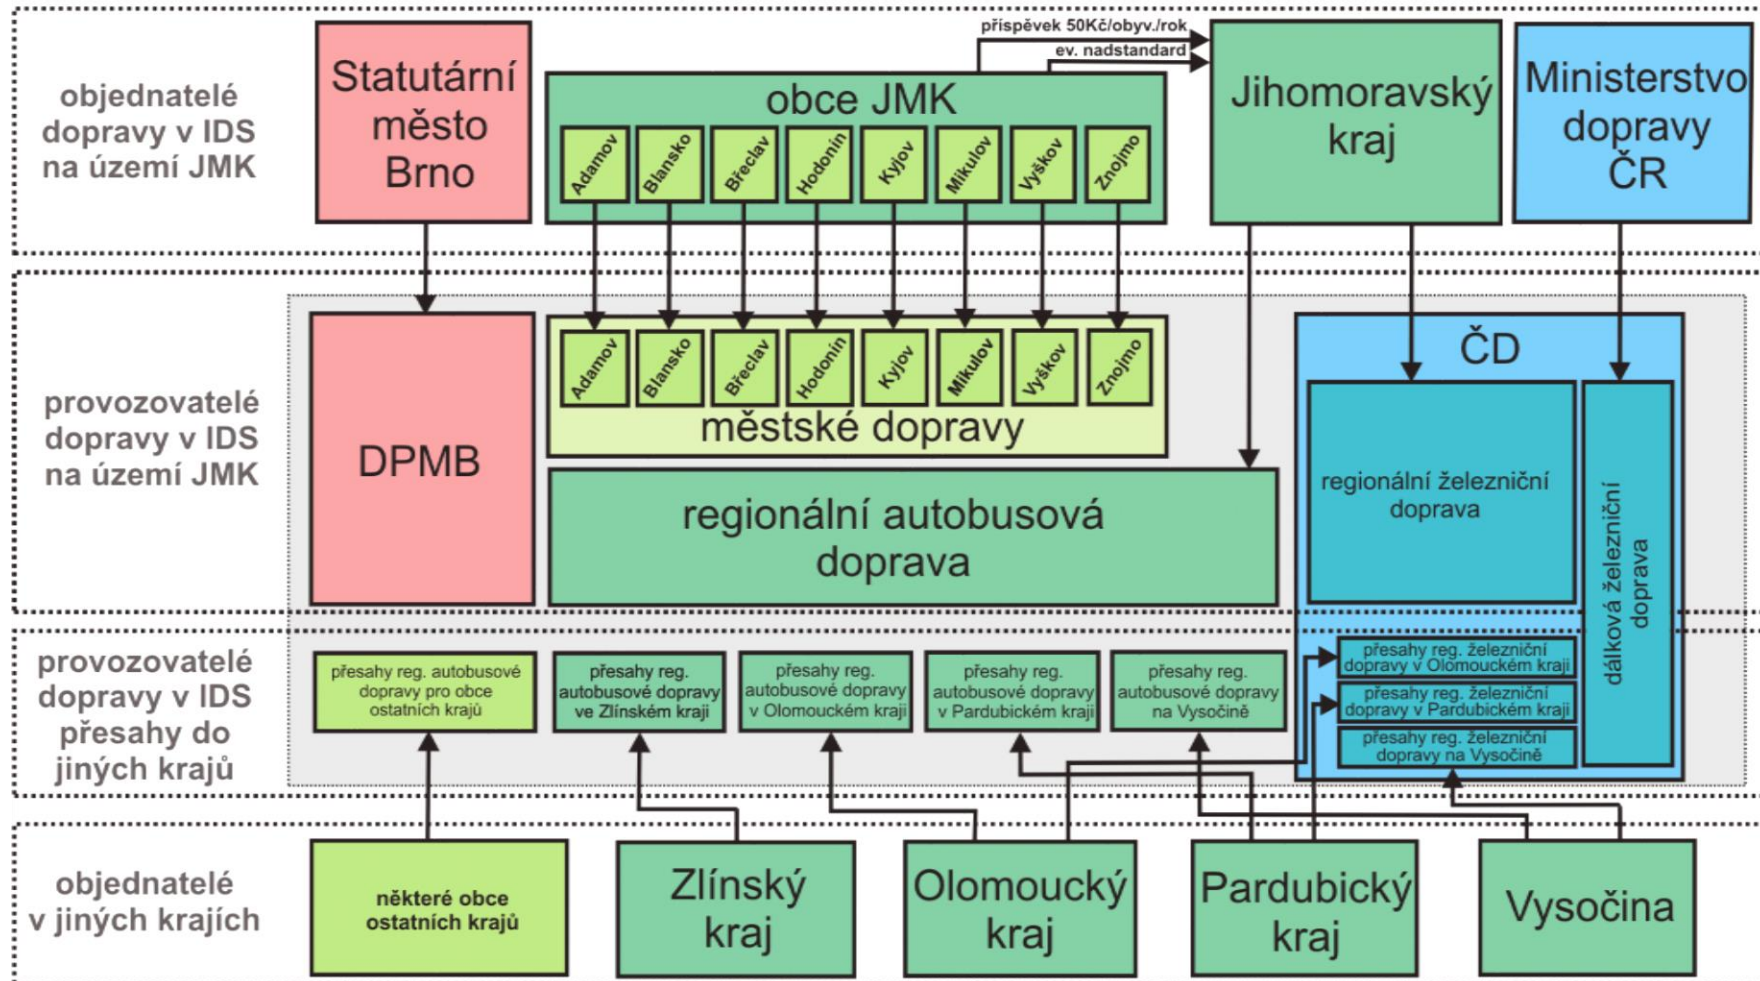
objednatelé dopravy v IDS na území JMK

Statutární město Brno

obce JMK

Adamov
Blansko
Břeclav
Hodonín
Kyjov
Mikulov
Vyškov
Znojmo

příspěvek 50Kč/obyv./rok

ev. nadstandard

Jihomoravský kraj

Ministerstvo dopravy ČR

provozovatelé dopravy v IDS na území JMK

DPMB

Adamov
Blansko
Břeclav
Hodonín
Kyjov
Mikulov
Vyškov
Znojmo

městské dopravy

regionální autobusová doprava

ČD

regionální železniční doprava

dálková železniční doprava

provozovatelé dopravy v IDS přesahy do jiných krajů

přesahy reg. autobusové dopravy pro obce ostatních krajů

přesahy reg. autobusové dopravy ve Zlínském kraji

přesahy reg. autobusové dopravy v Olomouckém kraji

přesahy reg. autobusové dopravy v Pardubickém kraji

přesahy reg. autobusové dopravy na Vysočině

přesahy reg. železniční dopravy v Olomouckém kraji

přesahy reg. železniční dopravy v Pardubickém kraji

přesahy reg. železniční dopravy na Vysočině

objednatelé v jiných krajích

některé obce ostatních krajů

Zlínský kraj

Olomoucký kraj

Pardubický kraj

Vysočina